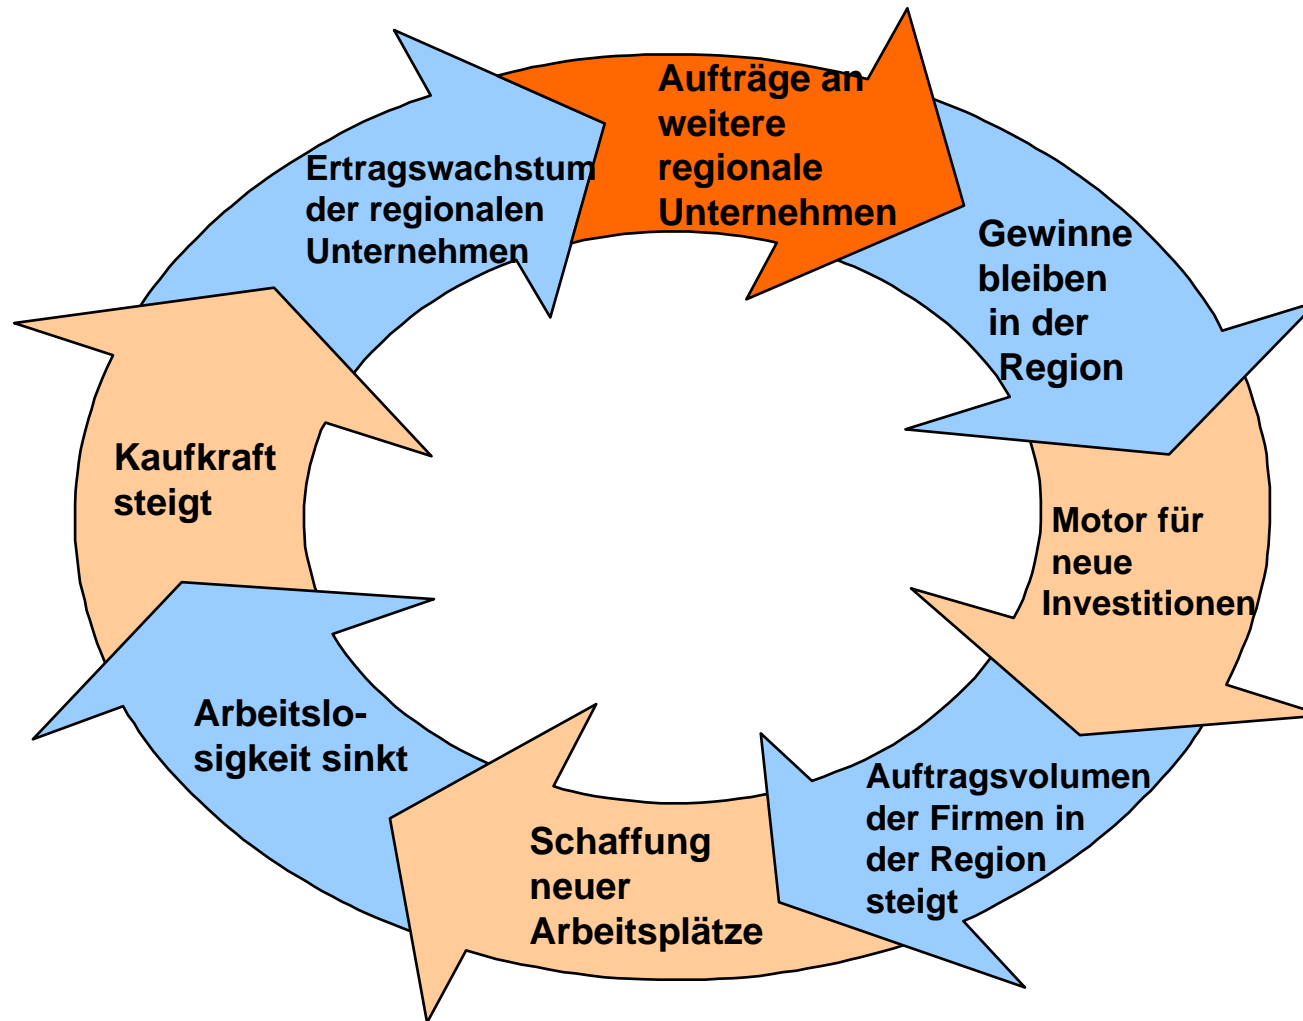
Aufträge an weitere regionale Unternehmen

Gewinne bleiben in der Region

Motor für neue Investitionen

Auftragsvolumen der Firmen in der Region steigt

Schaffung neuer Arbeitsplätze

Arbeitslosigkeit sinkt

Kaufkraft steigt

Ertragswachstum der regionalen Unternehmen